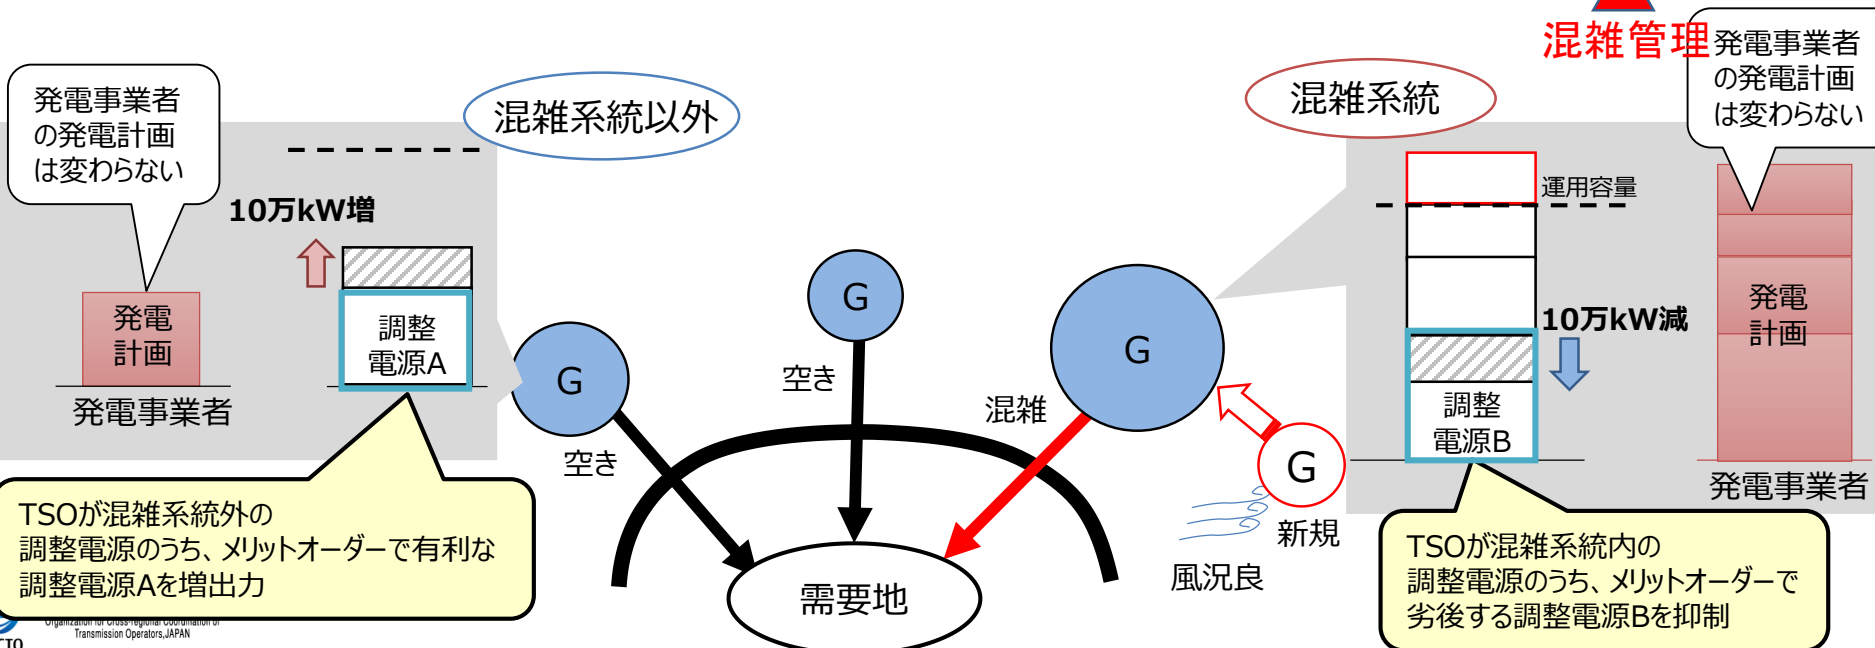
混雑管理

発電事業者の発電計画は変わらない

混雑系統以外

10万kW増

発電計画

調整電源A

発電事業者

G

空き

G

空き

混雑

G

混雑系統

運用容量

10万kW減

調整電源B

発電事業者の発電計画は変わらない

発電計画

発電事業者

G

新規

風況良

需要地

TSOが混雑系統外の調整電源のうち、メリットオーダーで有利な調整電源Aを増出力

TSOが混雑系統内の調整電源のうち、メリットオーダーで劣後する調整電源Bを抑制

Organization for Cross-regional Coordination of Transmission Operators,JAPAN